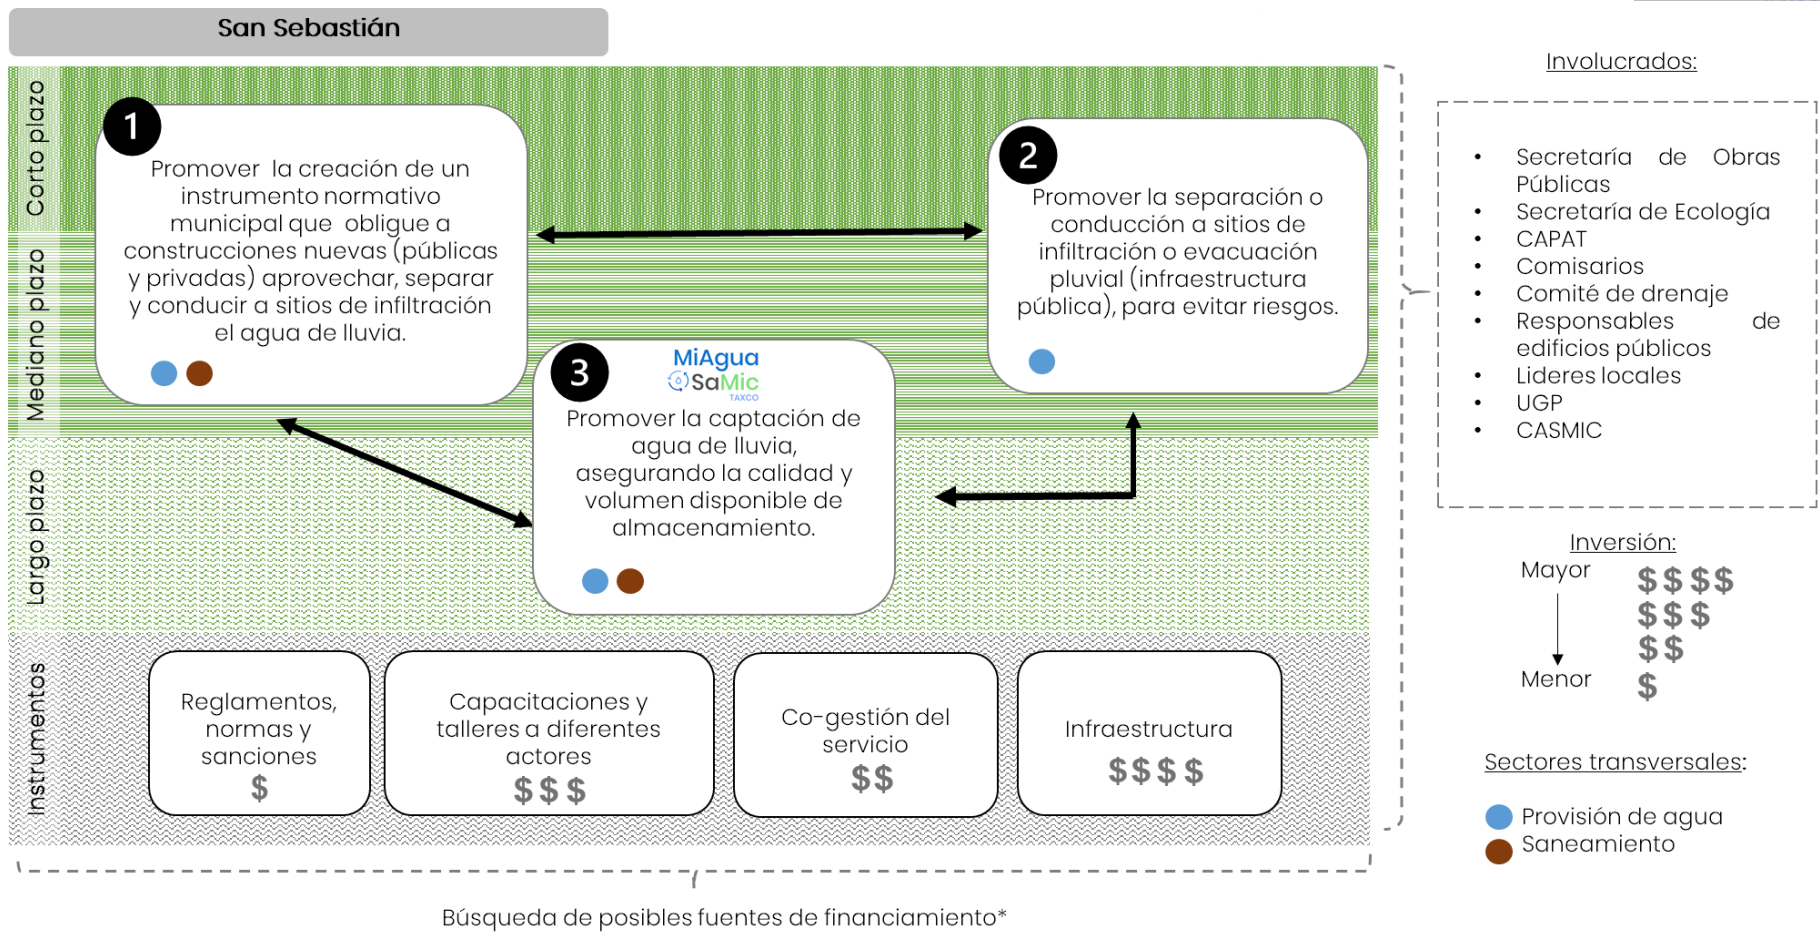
San Sebastián

Corto plazo

Mediano plazo

Largo plazo

Instrumentos

1
Promover la creación de un instrumento normativo municipal que obligue a construcciones nuevas (públicas y privadas) aprovechar, separar y conducir a sitios de infiltración el agua de lluvia.

2
Promover la separación o conducción a sitios de infiltración o evacuación pluvial (infraestructura pública), para evitar riesgos.

3
MiAgua SaMic TAXCO
Promover la captación de agua de lluvia, asegurando la calidad y volumen disponible de almacenamiento.

Reglamentos, normas y sanciones
$

Capacitaciones y talleres a diferentes actores
$ $ $

Co-gestión del servicio
$ $

Infraestructura
$ $ $ $

Búsqueda de posibles fuentes de financiamiento*

Involucrados:

- Secretaría de Obras Públicas
- Secretaría de Ecología
- CAPAT
- Comisarios
- Comité de drenaje
- Responsables de edificios públicos
- Lideres locales
- UGP
- CASMIC

Inversión:
Mayor
Menor
$ $ $ $
$ $ $
$ $
$

Sectores transversales:

Provisión de agua
Saneamiento